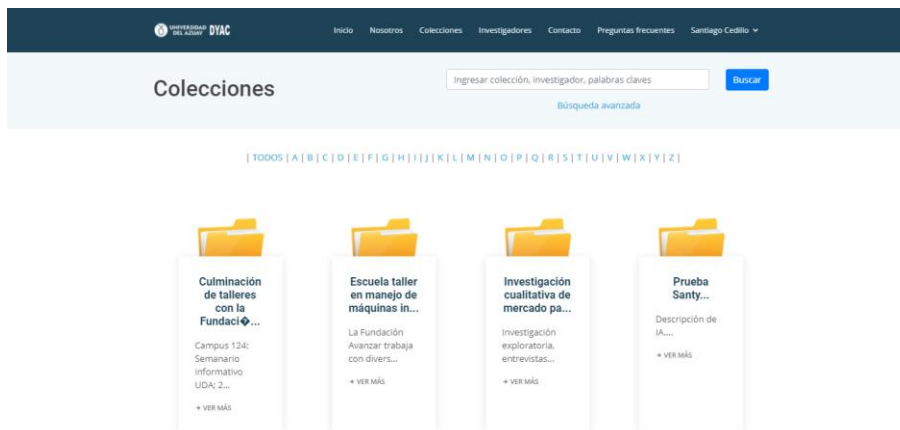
UNIVERSIDAD DEL AZUAY DYAC

Inicio Nosotros Colecciones Investigadores Contacto Preguntas frecuentes Santiago Cedillo

Colecciones

Ingresar colección, investigador, palabras claves

Buscar

Búsqueda avanzada

| TODOS | A | B | C | D | E | F | G | H | I | J | K | L | M | N | O | P | Q | R | S | T | U | V | W | X | Y | Z |

Culminación de talleres con la Fundaci�...

Campus 124: Semanario informativo UDA; 2...

+ VER MÁS

Escuela taller en manejo de máquinas in...

La Fundación Avanzar trabaja con divers...

+ VER MÁS

Investigación cualitativa de mercado pa...

Investigación exploratoria, entrevistas...

+ VER MÁS

Prueba Santy...

Descripción de IA....

+ VER MÁS